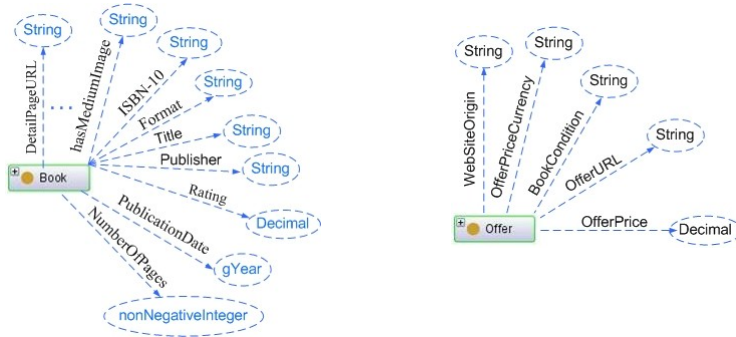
String
String
String
String
String
String
DetailPageURL
hasMediumImage
...
ISBN-10
Format
Title
Publisher
Rating
PublicationDate
NumberOfPages
Book
Decimal
gYear
nonNegativeInteger

String
String
String
String
WebSiteOrigin
OfferPriceCurrency
BookCondition
OfferURL
OfferPrice
Offer
Decimal